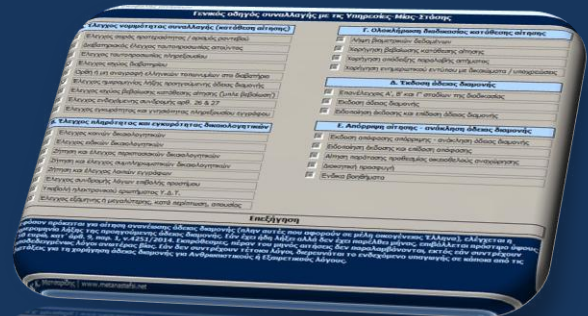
Γενικός οδηγός συναλλαγής με τις Υπηρεσίες Μιας Στάσης

Έλεγχος νομιμότητας συναλλαγής (κατάθεση αίτησης)

Έλεγχος ορθής προτεραιότητας / αριθμός ραντεβού

Διαθεσιμότητα έλεγχος πολυπρόσωπου αιτούντων

Έλεγχος ταυτοπροσωπίας πληρεξουσίου

Έλεγχος ισχύος διαβατηρίου

Ορθή ή μη αναγραφή ελληνικών τοπωνυμίων στο διαβατήριο

Έλεγχος προηγούμενης Αρχής προηγούμενης άδειας διαμονής

Έλεγχος ισχύος βεβαίωσης κατάθεσης αίτησης (μπλε βεβαίωση)

Έλεγχος ενδεχόμενης συνδρομής αρθ. 26 & 27

Έλεγχος συγκατάθεσης και υπογραφής υπεύθυνης δήλωσης

Β. Έλεγχος πληρότητας και εγκυρότητας δικαιολογητικών

Έλεγχος κοινών δικαιολογητικών

Έλεγχος ειδικών δικαιολογητικών

Ζήτηση και έλεγχος προσωρινών δικαιολογητικών

Ζήτηση και έλεγχος συμπληρωματικών δικαιολογητικών

Ζήτηση και έλεγχος λοιπών εγγράφων

Έλεγχος ανάγκης Αρχών επιβολής προστίμου

Υποβολή ηλεκτρονικού παραβόλου Τ.Α.Τ.

Έλεγχος εξέτασης ή μεγαλύτερης, κατά περίπτωση, αποφάσεις

Γ. Ολοκλήρωση διαδικασίας κατάθεσης αίτησης

Λήψη βιομετρικών δεδομένων

Χορήγηση βεβαίωσης κατάθεσης αίτησης

Χορήγηση απόδειξης παραλαβής αιτήματος

Χορήγηση ενημερωτικού εντύπου με δικαιώματα / υποχρεώσεις

Δ. Έκδοση άδειας διαμονής

Επανέλεγχος Α', Β' και Γ' σταδίων της διαδικασίας

Έκδοση άδειας διαμονής

Εκδοτήριο έκδοσης και επίδοση άδειας διαμονής

Ε. Απόρριψη αίτησης - ανάκληση άδειας διαμονής

Έκδοση απόφασης απόρριψης - ανάκληση άδειας διαμονής

Εκδοτήριο έκδοσης και επίδοση απόφασης

Αίτηση παράτασης προθεσμίας οικειοθελούς αναχώρησης

Διοικητική προσφυγή

Ένδικα βοηθήματα

Επεξήγηση

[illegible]

www.metanastefsi.net